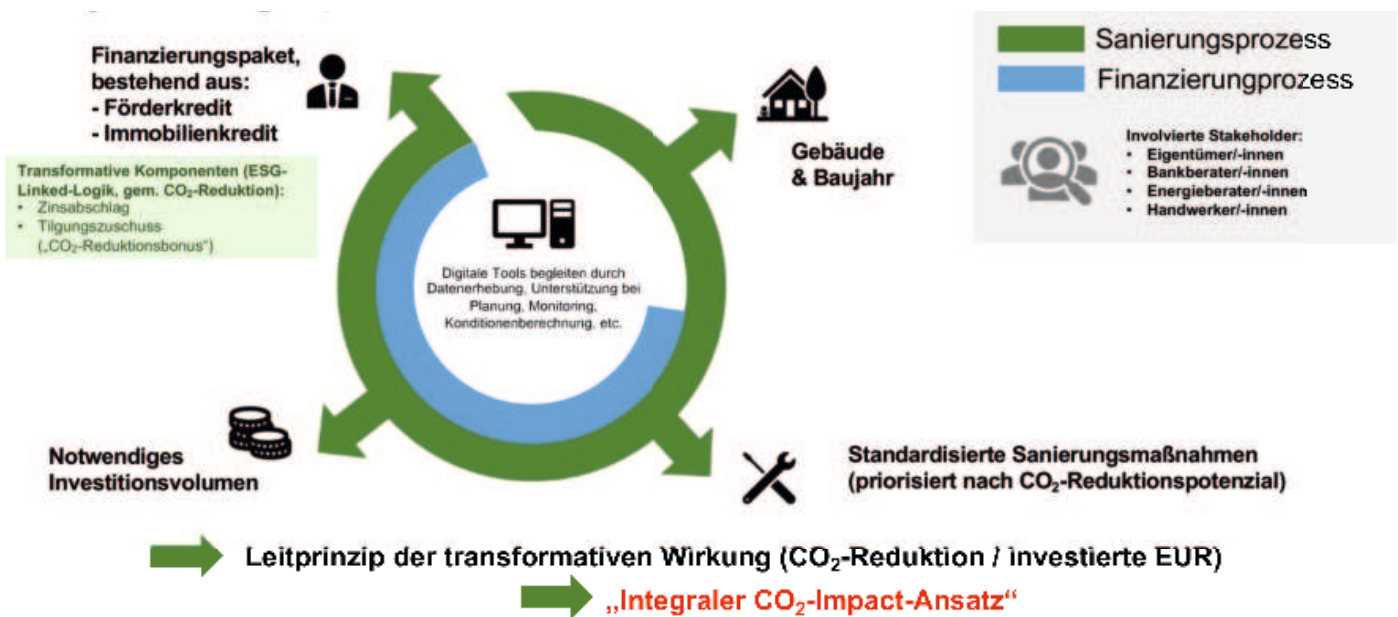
Finanzierungspaket, bestehend aus:
- Förderkredit
- Immobilienkredit

Transformative Komponenten (ESG-Linked-Logik, gem. $CO_2$-Reduktion):
• Zinsabschlag
• Tilgungszuschuss („$CO_2$-Reduktionsbonus“)

Sanierungsprozess
Finanzierungprozess

Involvierte Stakeholder:
• Eigentümer/-innen
• Bankberater/-innen
• Energieberater/-innen
• Handwerker/-innen

Gebäude & Baujahr

Digitale Tools begleiten durch Datenerhebung, Unterstützung bei Planung, Monitoring, Konditionenberechnung, etc.

Notwendiges Investitionsvolumen

Standardisierte Sanierungsmaßnahmen (priorisiert nach $CO_2$-Reduktionspotenzial)

Leitprinzip der transformativen Wirkung ($CO_2$-Reduktion / investierte EUR)

„Integraler $CO_2$-Impact-Ansatz“